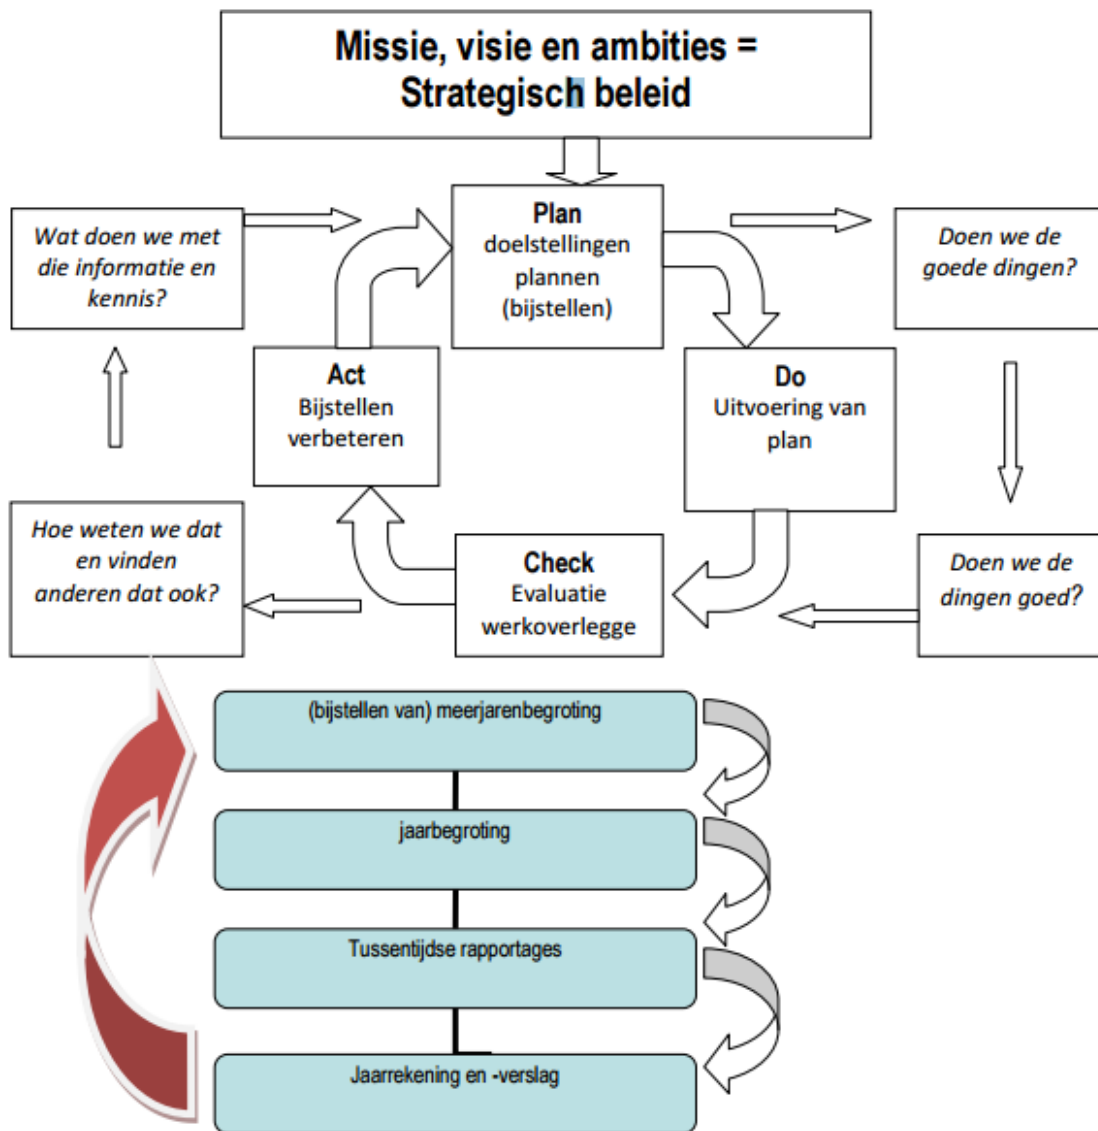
Missie, visie en ambities =
Strategisch beleid

Wat doen we met die informatie en kennis?

Plan
doelstellingen plannen (bijstellen)

Doen we de goede dingen?

Act
Bijstellen verbeteren

Do
Uitvoering van plan

Hoe weten we dat en vinden anderen dat ook?

Check
Evaluatie werkoverlegge

Doen we de dingen goed?

(bijstellen van) meerjarenbegroting

jaarbegroting

Tussentijdse rapportages

Jaarrekening en -verslag